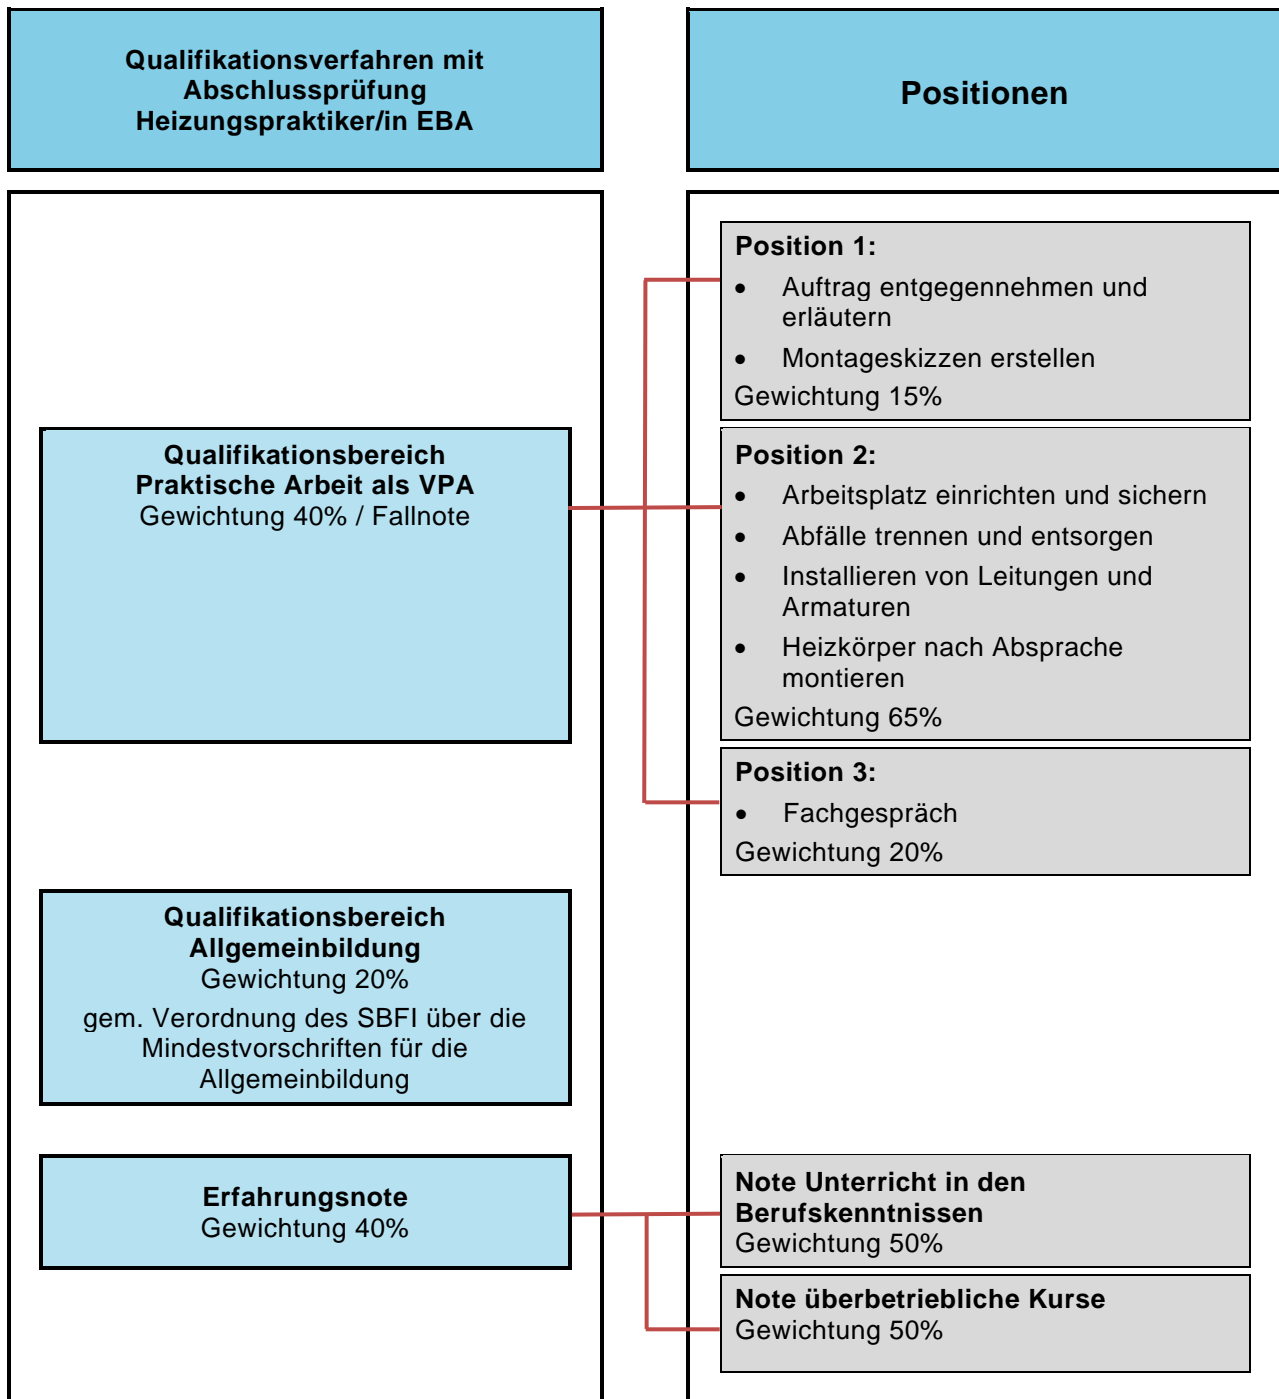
Qualifikationsverfahren mit Abschlussprüfung Heizungspraktiker/in EBA

Positionen

Qualifikationsbereich Praktische Arbeit als VPA
Gewichtung 40% / Fallnote

Position 1:
- Auftrag entgegennehmen und erläutern
- Montageskizzen erstellen
Gewichtung 15%

Position 2:
- Arbeitsplatz einrichten und sichern
- Abfälle trennen und entsorgen
- Installieren von Leitungen und Armaturen
- Heizkörper nach Absprache montieren
Gewichtung 65%

Position 3:
- Fachgespräch
Gewichtung 20%

Qualifikationsbereich Allgemeinbildung
Gewichtung 20%
gem. Verordnung des SBFI über die Mindestvorschriften für die Allgemeinbildung

Erfahrungsnote
Gewichtung 40%

Note Unterricht in den Berufskenntnissen
Gewichtung 50%

Note überbetriebliche Kurse
Gewichtung 50%